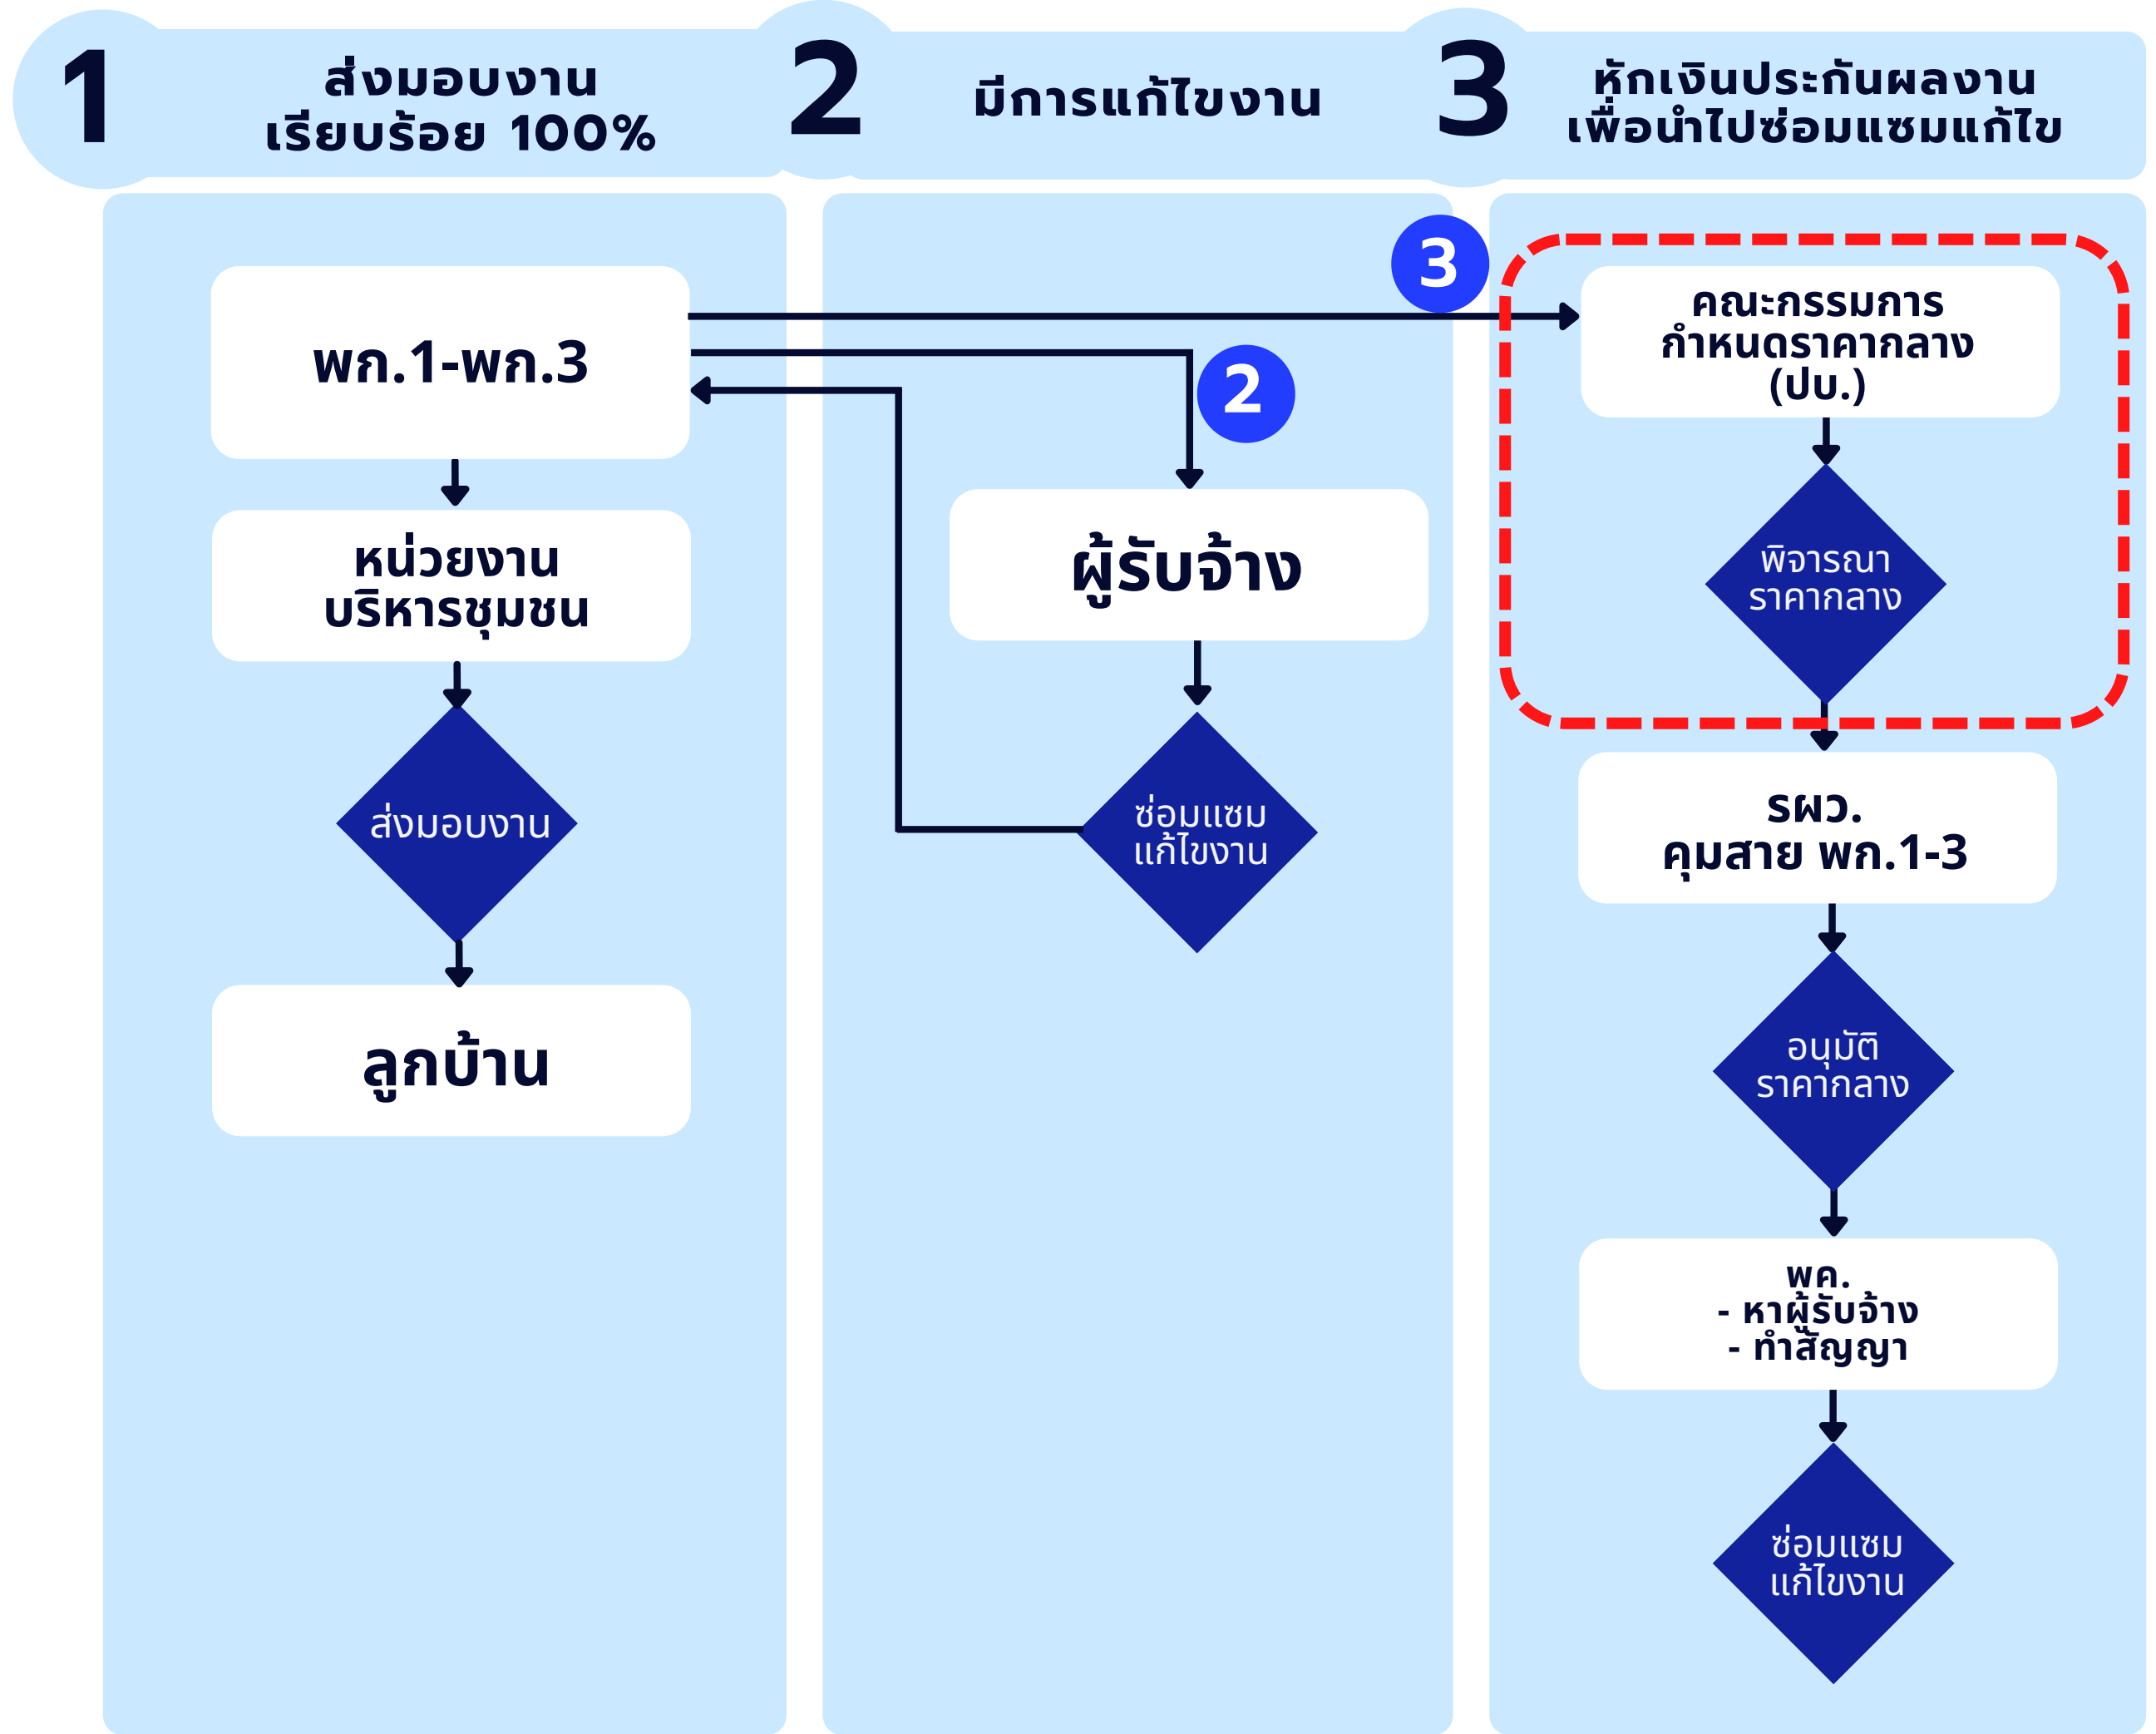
1 ส่งมอบงาน เรียบร้อย 100%

2 มีการแก้ไขงาน

3 หักเงินประกันผลงาน เพื่อนำไปซ่อมแซมแก้ไข

พก.1-พก.3

หน่วยงาน บริหารชุมชน

ส่งมอบงาน

ลูกบ้าน

2

ผู้รับจ้าง

ซ่อมแซม แก้ไขงาน

3

คณะกรรมการ กำหนดราคากลาง (ปบ.)

พิจารณา ราคากลาง

รผว. คุมสาย พก.1-3

อนุมัติ ราคากลาง

พค.
- หาผู้รับจ้าง
- ทำสัญญา

ซ่อมแซม แก้ไขงาน